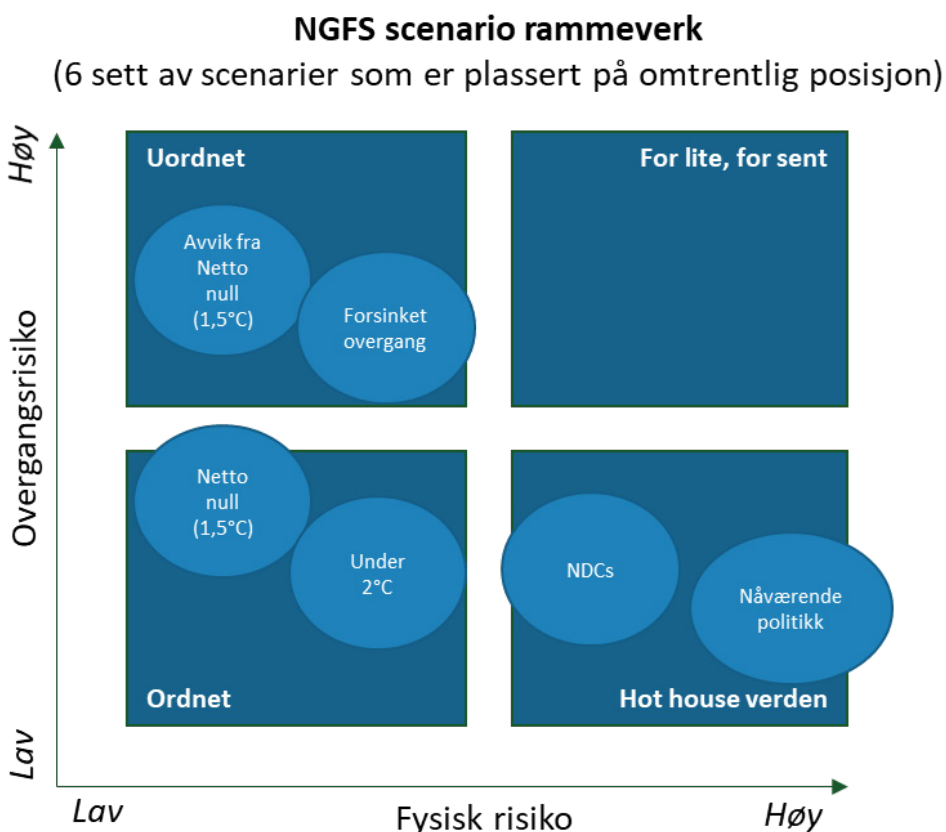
NGFS scenario rammeverk
(6 sett av scenarier som er plassert på omtrentlig posisjon)

Høy

Overgangsrisiko

Lav

Uordnet

Avvik fra Netto null (1,5°C)

Forsinket overgang

For lite, for sent

Netto null (1,5°C)

Under 2°C

Ordnet

NDCs

Nåværende politikk

Hot house verden

Lav

Fysisk risiko

Høy